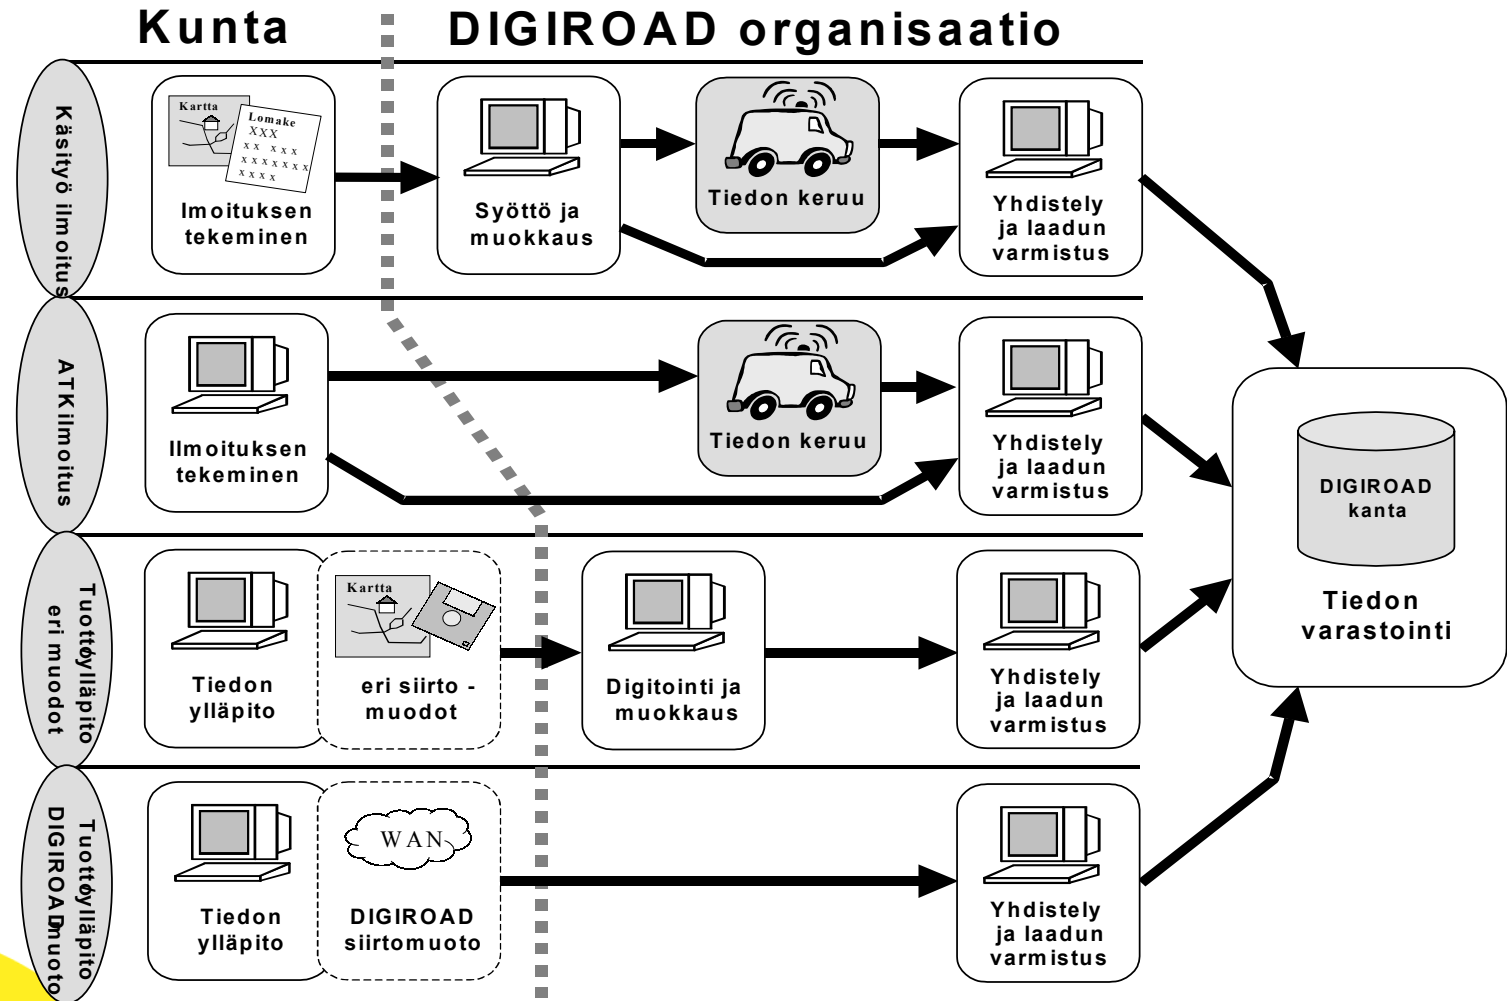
Kunta

DIGIROAD organisaatio

Käsityö ilmoitus

Kartta

Lomake
XXX
XX XXX
XXXXXXX
XXXX

Imoituksen tekeminen

Syöttö ja muokkaus

Tiedon keruu

Yhdistely ja laadun varmistus

ATK ilmoitus

Ilmoituksen tekeminen

Tiedon keruu

Yhdistely ja laadun varmistus

DIGIROAD kanta

Tiedon varastointi

Tuottö/ylläpito eri muodot

Tiedon ylläpito

Kartta

eri siirto - muodot

Digitointi ja muokkaus

Yhdistely ja laadun varmistus

Tuottö/ylläpito DIGIROAD muoto

Tiedon ylläpito

WAN

DIGIROAD siirtomuoto

Yhdistely ja laadun varmistus